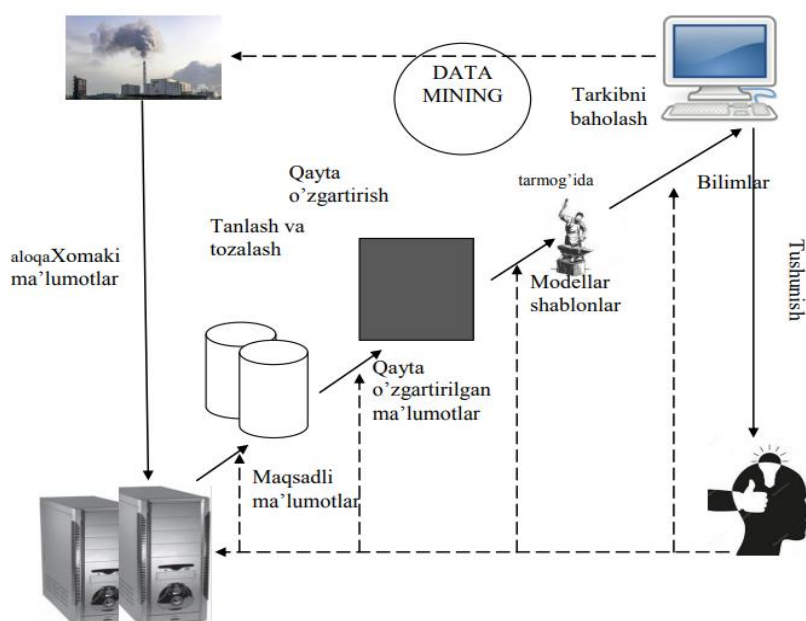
DATA MINING

Tarkibni baholash

Qayta o’zgartirish

tarmog’ida

Bilimlar

Tanlash va tozalash

aloqaXomaki ma’lumotlar

Modellar shablonlar

Tushunish

Qayta o’zgartirilgan ma’lumotlar

Maqsadli ma’lumotlar